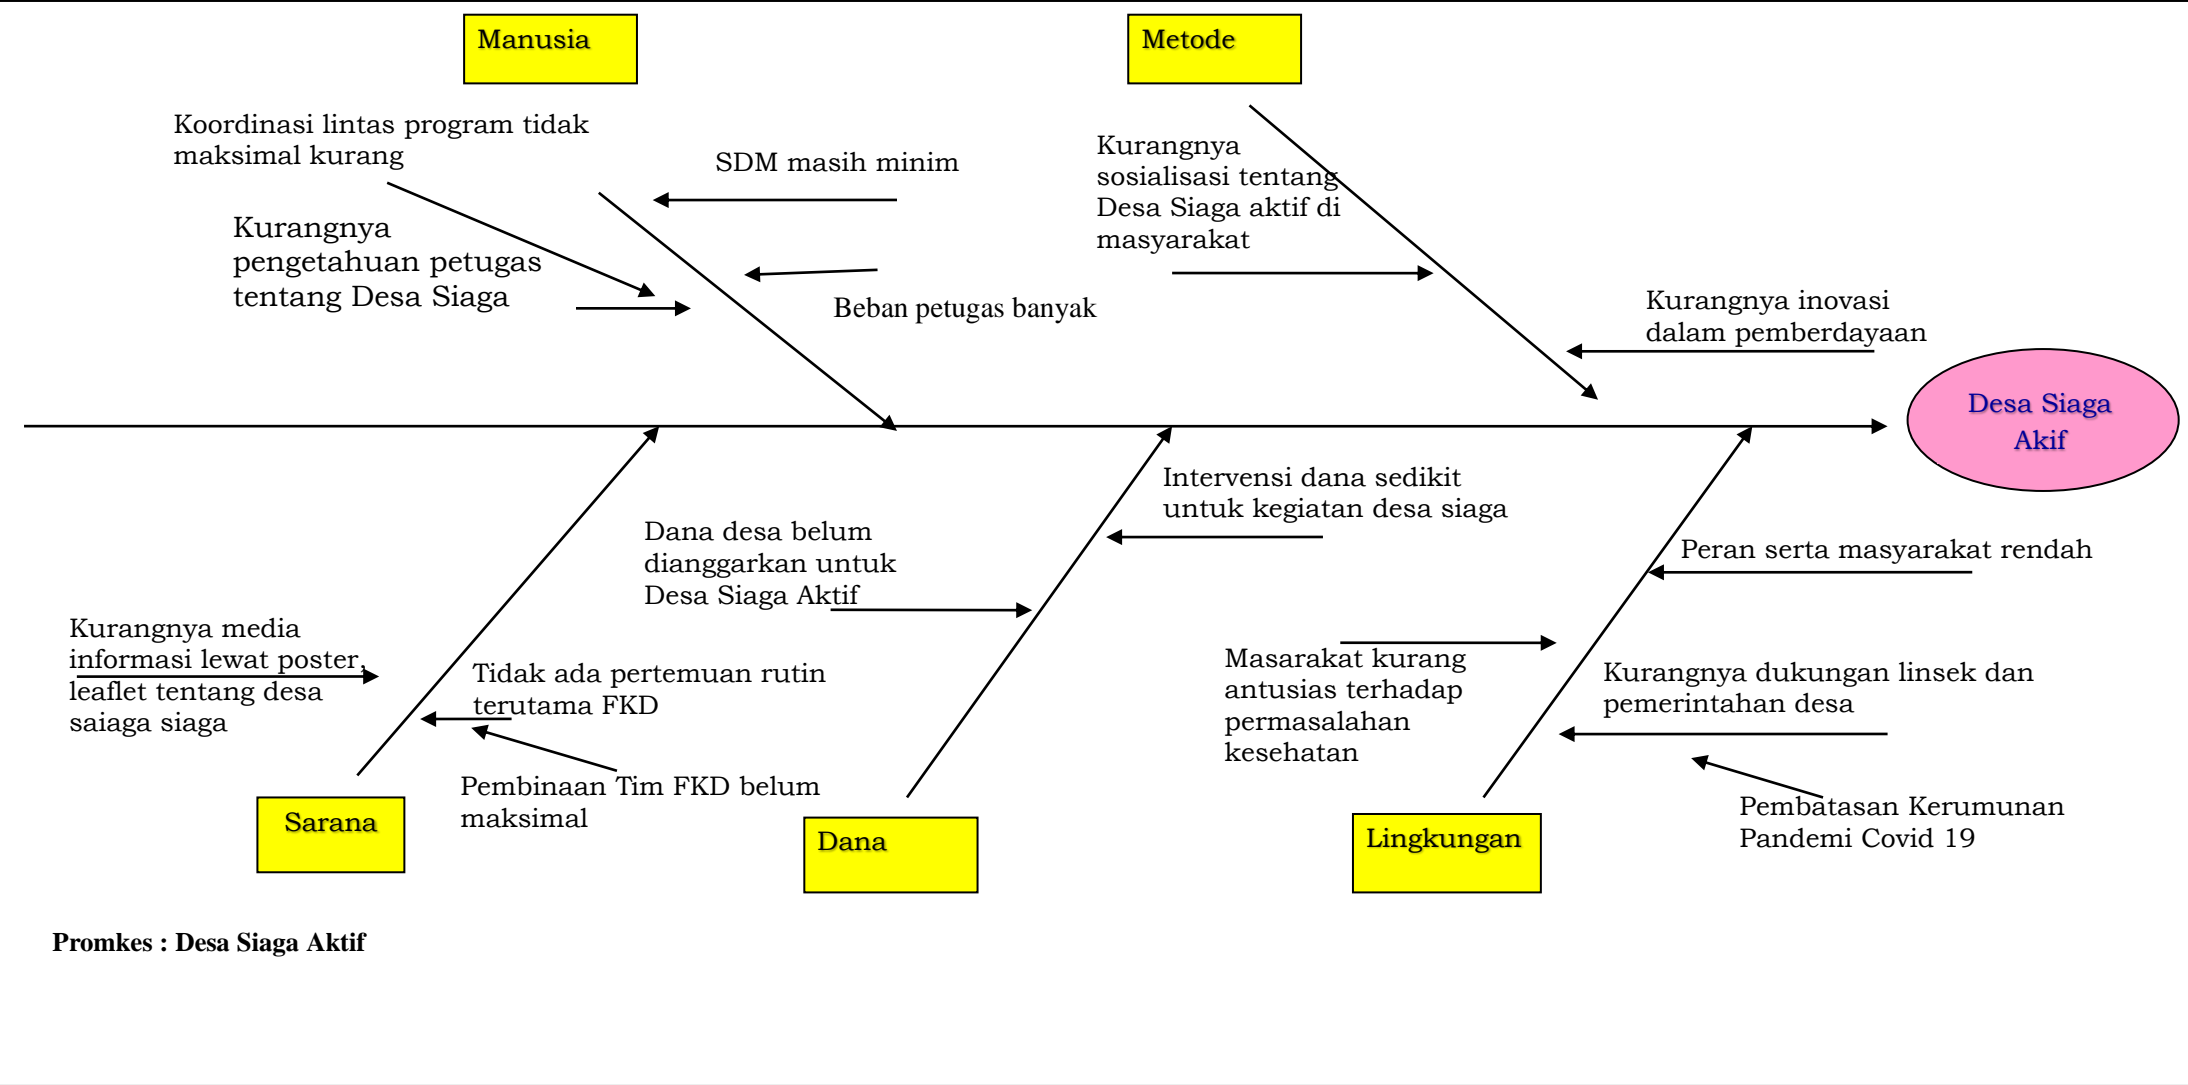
Manusia

Metode

Koordinasi lintas program tidak maksimal kurang

SDM masih minim

Kurangnya pengetahuan petugas tentang Desa Siaga

Beban petugas banyak

Kurangnya sosialisasi tentang Desa Siaga aktif di masyarakat

Kurangnya inovasi dalam pemberdayaan

Desa Siaga Akif

Intervensi dana sedikit untuk kegiatan desa siaga

Dana desa belum dianggarkan untuk Desa Siaga Aktif

Peran serta masyarakat rendah

Kurangnya media informasi lewat poster, leaflet tentang desa saiaga siaga

Tidak ada pertemuan rutin terutama FKD

Masarakat kurang antusias terhadap permasalahan kesehatan

Kurangnya dukungan linsek dan pemerintahan desa

Pembinaan Tim FKD belum maksimal

Pembatasan Kerumunan Pandemi Covid 19

Sarana

Dana

Lingkungan

Promkes : Desa Siaga Aktif